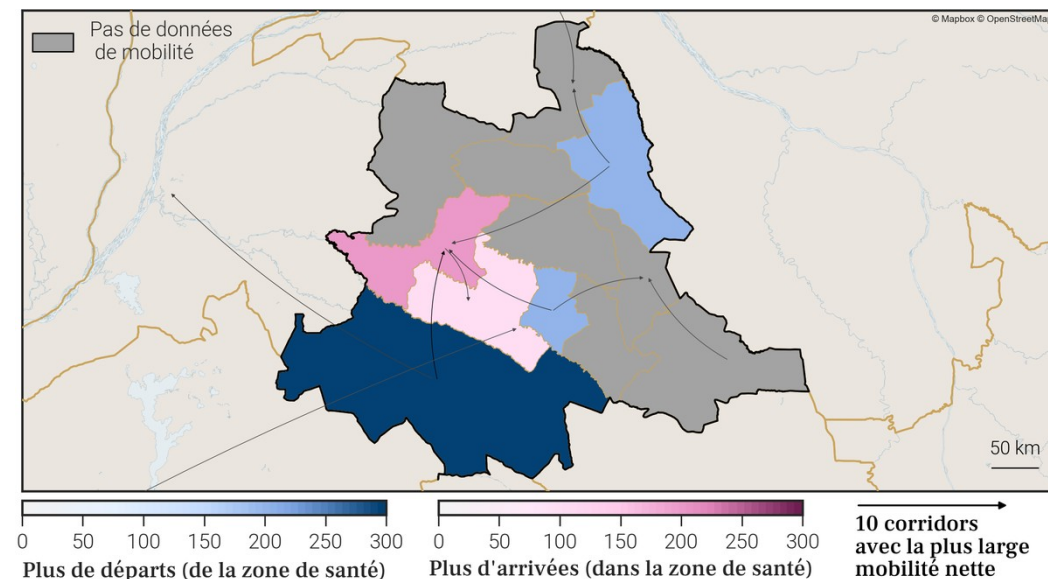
Pas de données de mobilité

© Mapbox © OpenStreetMa

50 km

0 50 100 150 200 250 300
Plus de départs (de la zone de santé)

0 50 100 150 200 250 300
Plus d'arrivées (dans la zone de santé)

10 corridors avec la plus large mobilité nette